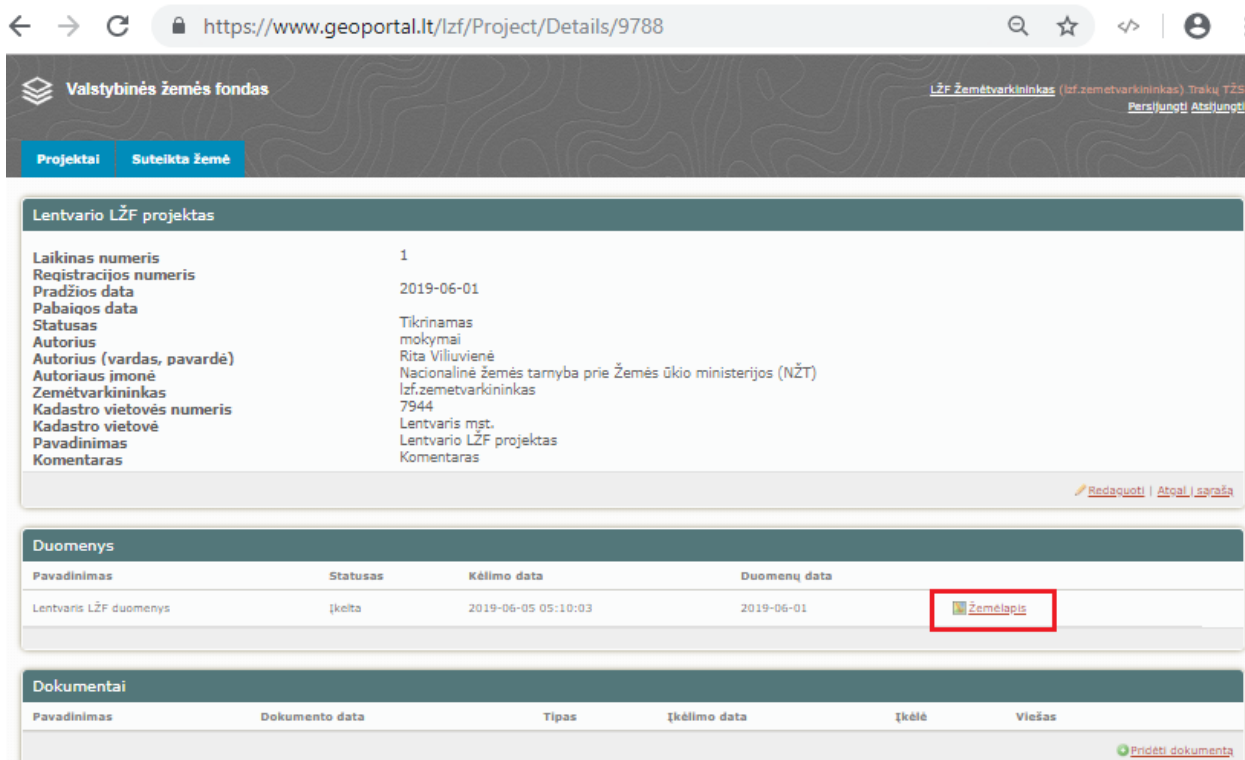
https://www.geoportal.lt/lzf/Project/Details/9788

Valstybinės žemės fondas

LŽF Žemėtvarkininkas (lzf.zemetvarkininkas) Trakų TŽS
Persijungti Atsijungti

Projektai
Suteikta žemė

Lentvario LŽF projektas

| | |
|---|---|
| Laikinas numeris | 1 |
| Registracijos numeris | |
| Pradžios data | 2019-06-01 |
| Pabaigos data | |
| Statusas | Tikrinamas |
| Autorius | mokymai |
| Autorius (vardas, pavardė) | Rita Viliuvienė |
| Autoriaus įmonė | Nacionalinė žemės tarnyba prie Žemės ūkio ministerijos (NŽT) |
| Zemėtvarkininkas | lzf.zemetvarkininkas |
| Kadastro vietovės numeris | 7944 |
| Kadastro vietovė | Lentvaris mst. |
| Pavadinimas | Lentvario LŽF projektas |
| Komentaras | Komentaras |

Redaguoti | Atgal į sąrašą

Duomenys

| Pavadinimas | Statusas | Kėlimo data | Duomenų data | |
|---|---|---|---|---|
| Lentvaris LŽF duomenys | Įkelta | 2019-06-05 05:10:03 | 2019-06-01 | Žemėlapis |

Dokumentai

| Pavadinimas | Dokumento data | Tipas | Įkėlimo data | Įkėlė | Viešas |
|---|---|---|---|---|---|

Pridėti dokumentą